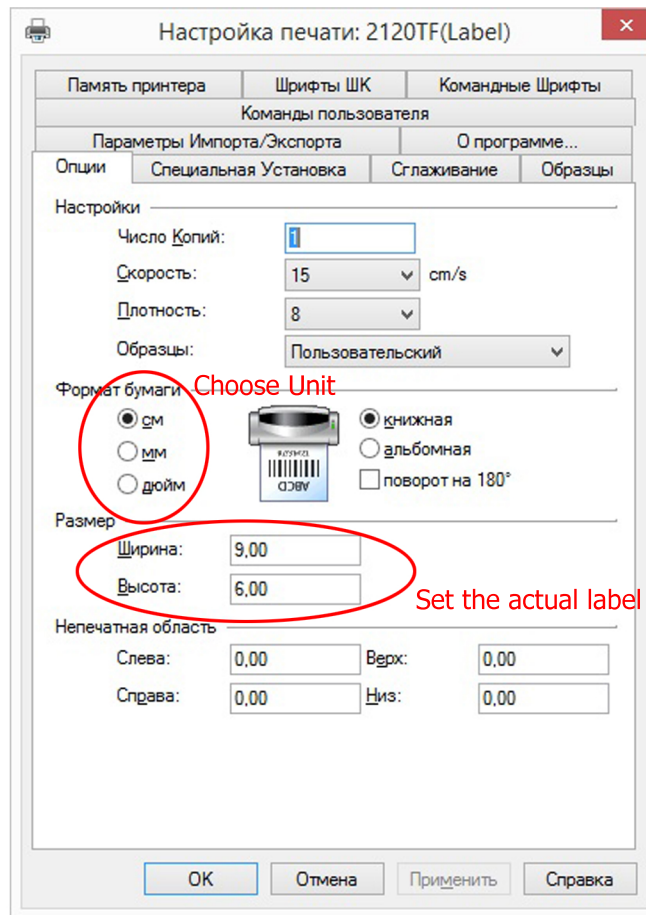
Настройка печати: 2120TF(Label)

Память принтера
Шрифты ШК
Командные Шрифты
Команды пользователя
Параметры Импорта/Экспорта
О программе...
Опции
Специальная Установка
Сглаживание
Образцы

Настройки
Число Копий: 1
Скорость: 15 cm/s
Плотность: 8
Образцы: Пользовательский

Формат бумаги
Choose Unit
см
мм
дюйм
ABCD
книжная
альбомная
поворот на 180°

Размер
Ширина: 9,00
Высота: 6,00
Set the actual label

Непечатная область
Слева: 0,00
Верх: 0,00
Справа: 0,00
Низ: 0,00

OK
Отмена
Применить
Справка